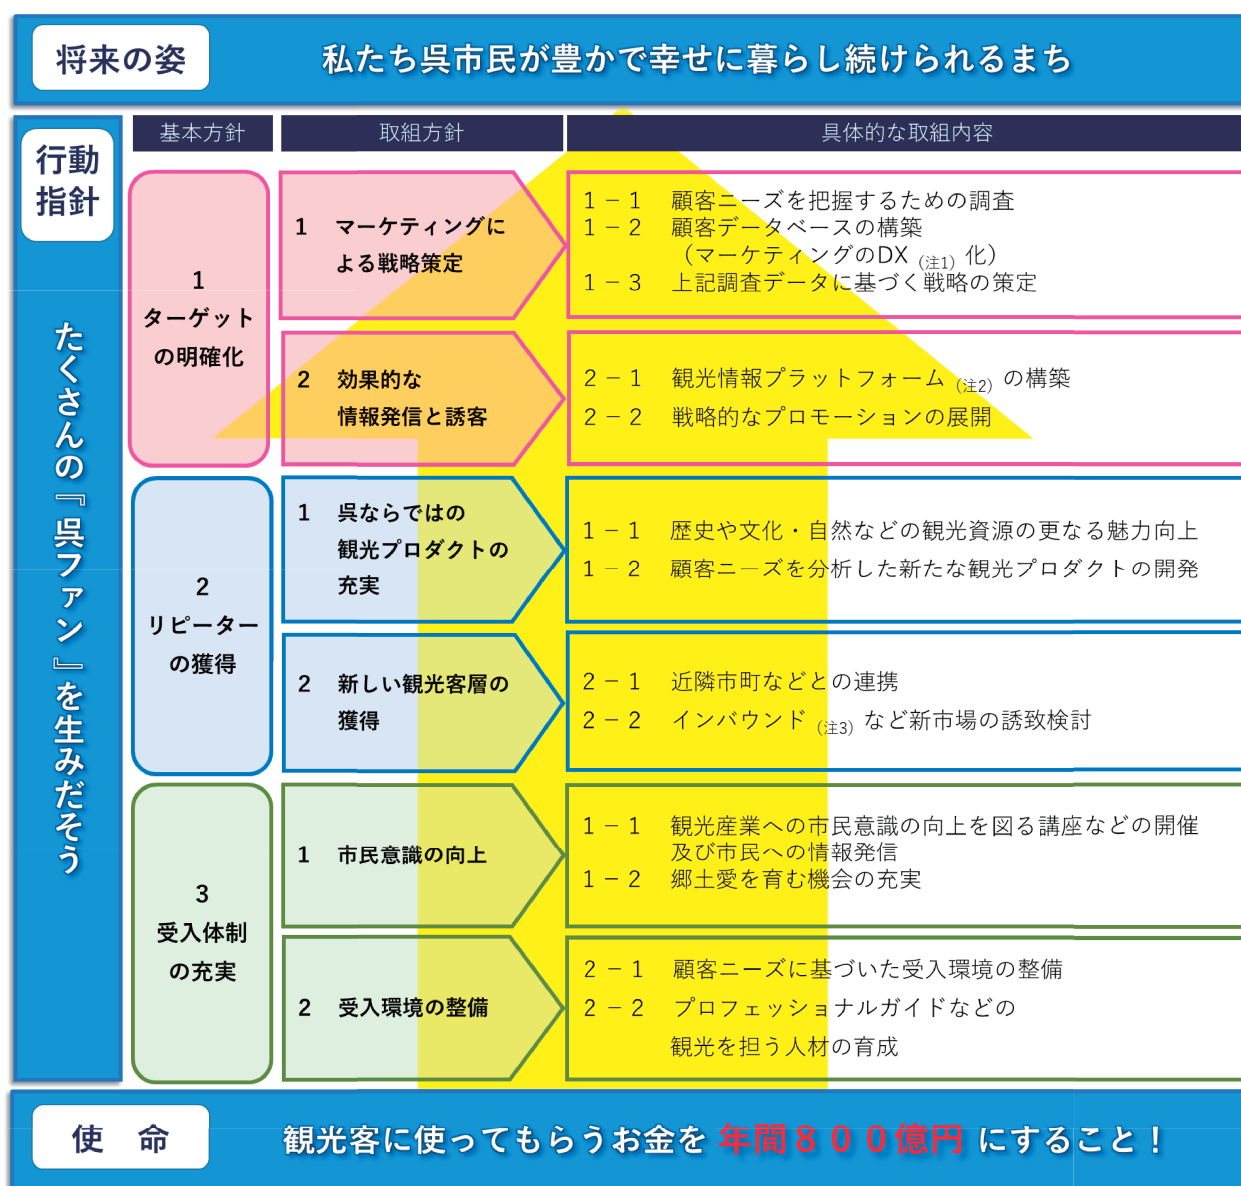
将来の姿

私たち呉市民が豊かで幸せに暮らし続けられるまち

行動指針

たくさんの『呉ファン』を生みだそう

| 基本方針 | 取組方針 | 具体的な取組内容 |
|---|---|---|
| 1 ターゲットの明確化 | 1 マーケティングによる戦略策定 | 1－1 顧客ニーズを把握するための調査<br>1－2 顧客データベースの構築（マーケティングのDX (注1) 化）<br>1－3 上記調査データに基づく戦略の策定 |
| | 2 効果的な情報発信と誘客 | 2－1 観光情報プラットフォーム (注2) の構築<br>2－2 戦略的なプロモーションの展開 |
| 2 リピーターの獲得 | 1 呉ならではの観光プロダクトの充実 | 1－1 歴史や文化・自然などの観光資源の更なる魅力向上<br>1－2 顧客ニーズを分析した新たな観光プロダクトの開発 |
| | 2 新しい観光客層の獲得 | 2－1 近隣市町などとの連携<br>2－2 インバウンド (注3) など新市場の誘致検討 |
| 3 受入体制の充実 | 1 市民意識の向上 | 1－1 観光産業への市民意識の向上を図る講座などの開催及び市民への情報発信<br>1－2 郷土愛を育む機会の充実 |
| | 2 受入環境の整備 | 2－1 顧客ニーズに基づいた受入環境の整備<br>2－2 プロフェッショナルガイドなどの観光を担う人材の育成 |

使 命

観光客に使ってもらうお金を 年間８００億円 にすること！